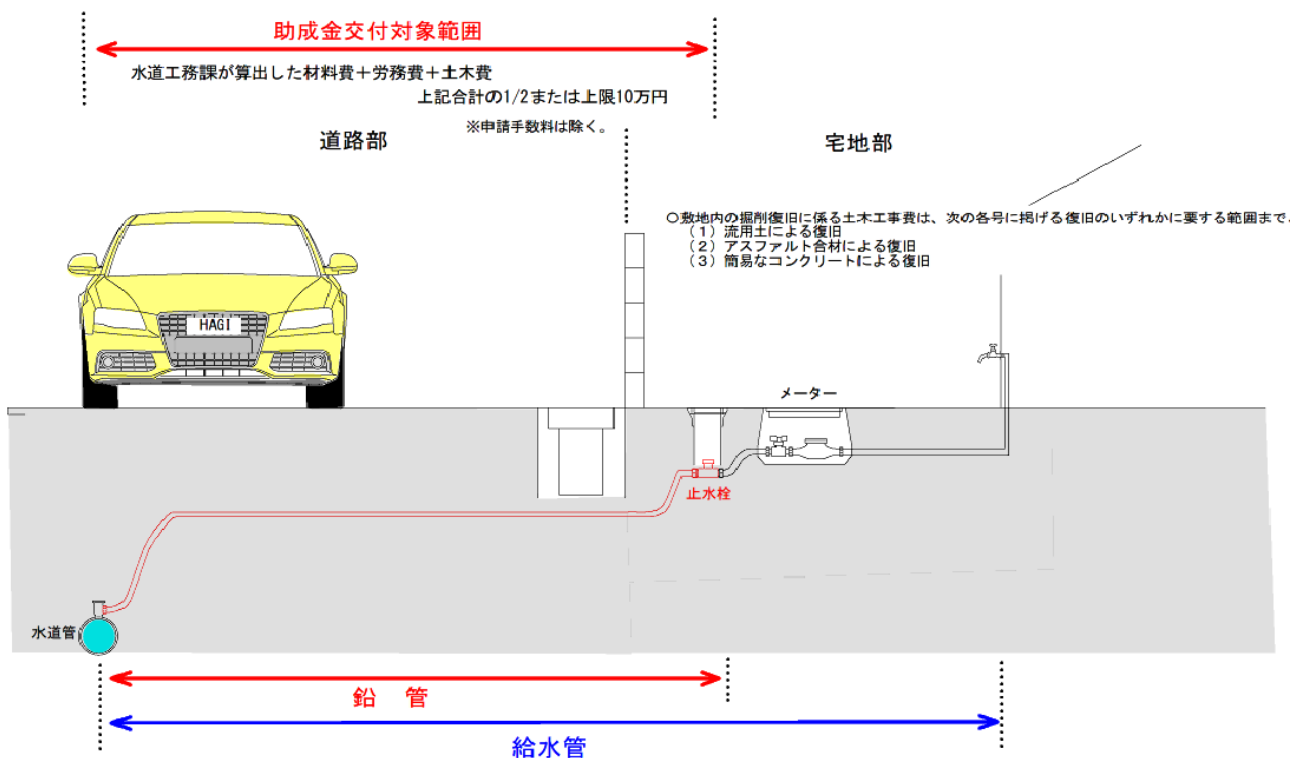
助成金交付対象範囲

水道工務課が算出した材料費＋労務費＋土木費

上記合計の1/2または上限10万円

※申請手数料は除く。

道路部

宅地部

○敷地内の掘削復旧に係る土木工事費は、次の各号に掲げる復旧のいずれかに要する範囲まで。
（１）流用土による復旧
（２）アスファルト合材による復旧
（３）簡易なコンクリートによる復旧

HAGI

メーター

止水栓

水道管

鉛　管

給水管